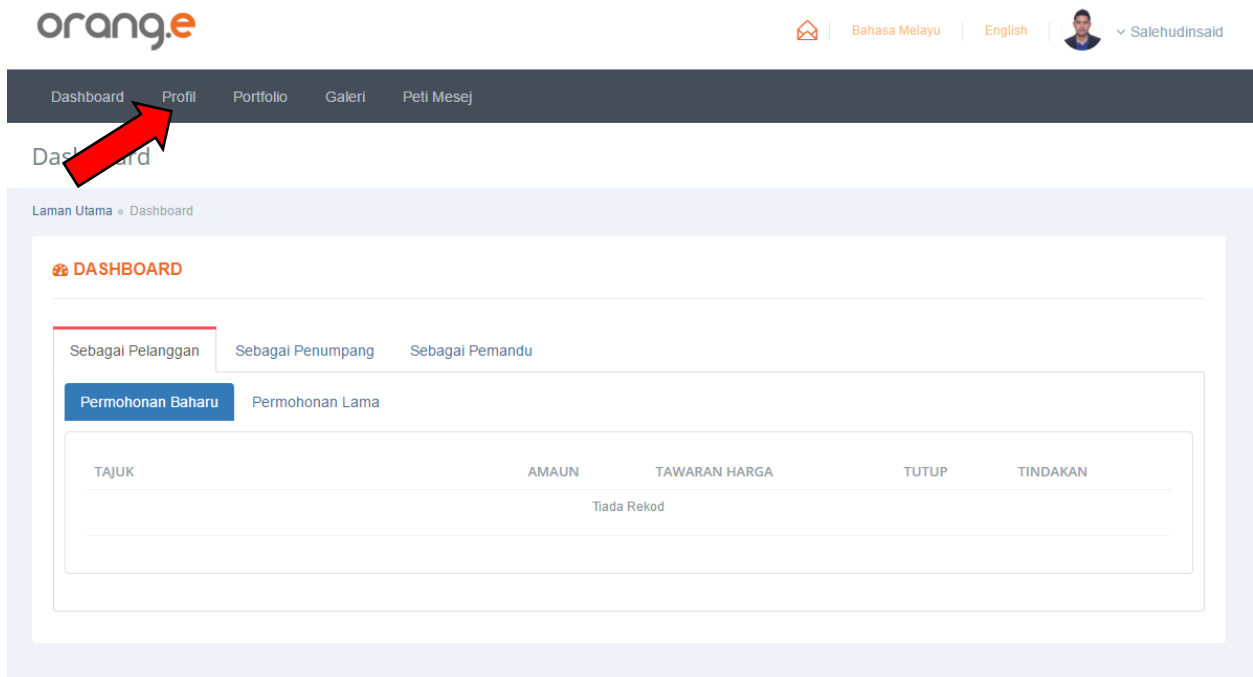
orang.e

Bahasa Melayu | English | Salehudinsaid

Dashboard Profil Portfolio Galeri Peti Mesej

Das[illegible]ard

Laman Utama • Dashboard

DASHBOARD

Sebagai Pelanggan | Sebagai Penumpang | Sebagai Pemandu

Permohonan Baharu | Permohonan Lama

| TAJUK | AMAUN | TAWARAN HARGA | TUTUP | TINDAKAN |
|---|---|---|---|---|
| | | Tiada Rekod | | |